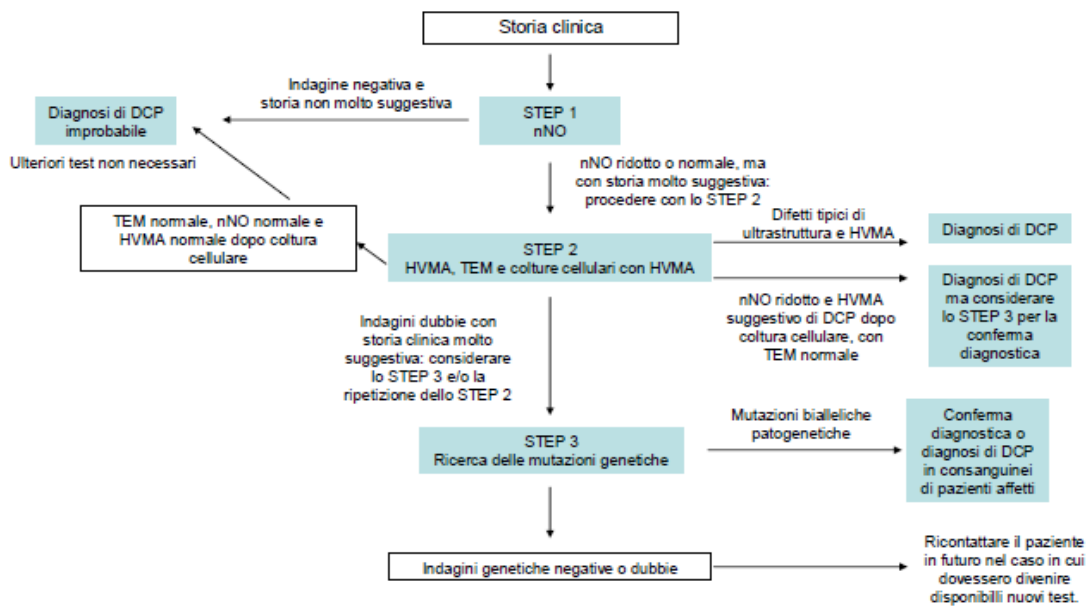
Storia clinica

Indagine negativa e storia non molto suggestiva

Diagnosi di DCP improbabile

Ulteriori test non necessari

STEP 1
nNO

nNO ridotto o normale, ma con storia molto suggestiva: procedere con lo STEP 2

TEM normale, nNO normale e HVMA normale dopo coltura cellulare

STEP 2
HVMA, TEM e colture cellulari con HVMA

Difetti tipici di ultrastruttura e HVMA

Diagnosi di DCP

Diagnosi di DCP ma considerare lo STEP 3 per la conferma diagnostica

nNO ridotto e HVMA suggestivo di DCP dopo coltura cellulare, con TEM normale

Indagini dubbie con storia clinica molto suggestiva: considerare lo STEP 3 e/o la ripetizione dello STEP 2

STEP 3
Ricerca delle mutazioni genetiche

Mutazioni bialleliche patogenetiche

Conferma diagnostica o diagnosi di DCP in consanguinei di pazienti affetti

Indagini genetiche negative o dubbie

Ricontattare il paziente in futuro nel caso in cui dovessero divenire disponibili nuovi test.